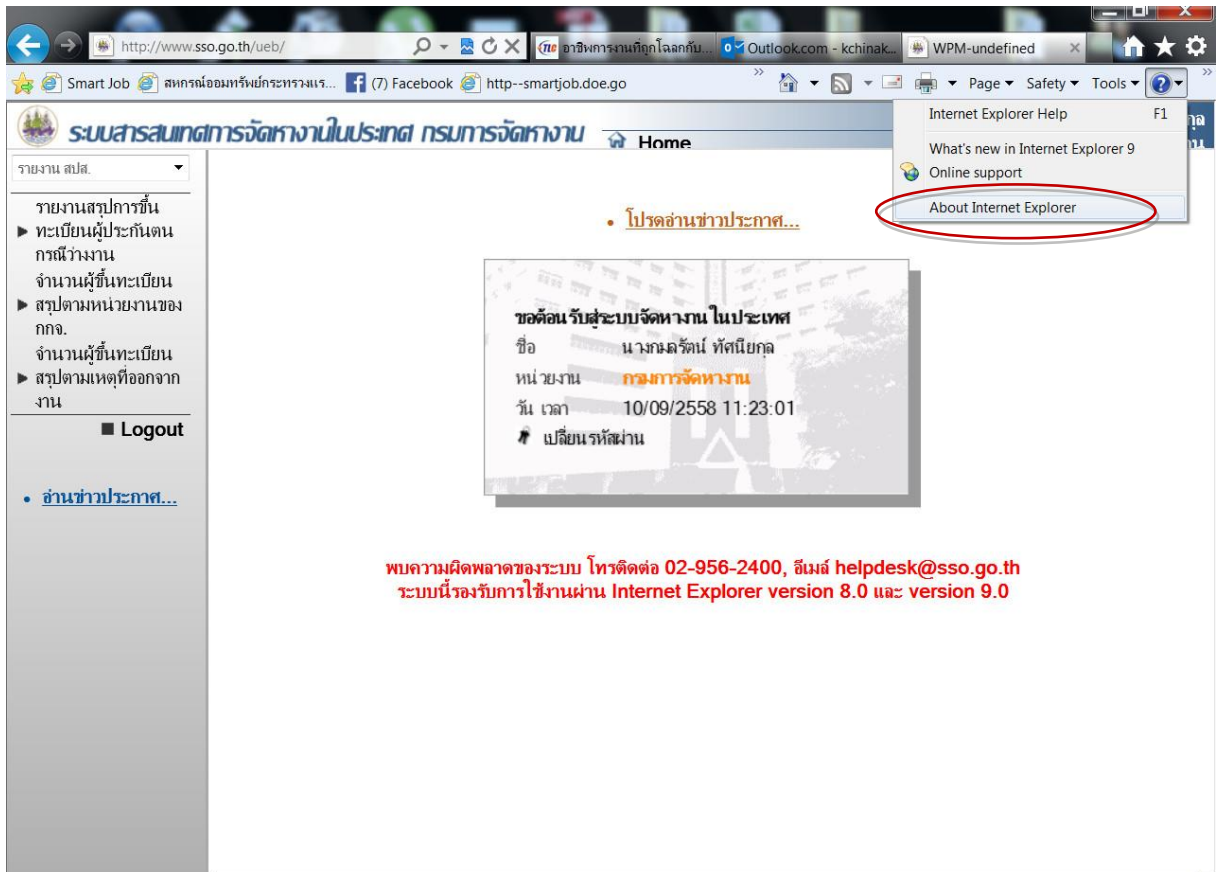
http://www.sso.go.th/ueb/
อาชีพการงานที่ถูกโฉลกกับ...
Outlook.com - kchinak...
WPM-undefined

Smart Job
สหกรณ์ออมทรัพย์กระทรวงแร...
(7) Facebook
http--smartjob.doe.go
Page ▾ Safety ▾ Tools ▾

Internet Explorer Help F1
What's new in Internet Explorer 9
Online support
About Internet Explorer

ระบบสารสนเทศการจัดหางานในประเทศ กรมการจัดหางาน
Home

รายงาน สปส.

รายงานสรุปการขึ้นทะเบียนผู้ประกันตนกรณีว่างงาน
จำนวนผู้ขึ้นทะเบียนสรุปตามหน่วยงานของ กกจ.
จำนวนผู้ขึ้นทะเบียนสรุปตามเหตุที่ออกจากงาน
Logout

อ่านข่าวประกาศ...

โปรดอ่านข่าวประกาศ...

ขอต้อนรับสู่ระบบจัดหางานในประเทศ
ชื่อ นางกมลรัตน์ ทัศนียกุล
หน่วยงาน กรมการจัดหางาน
วัน เวลา 10/09/2558 11:23:01
เปลี่ยนรหัสผ่าน

พบความผิดพลาดของระบบ โทรติดต่อ 02-956-2400, อีเมล์ helpdesk@sso.go.th
ระบบนี้รองรับการใช้งานผ่าน Internet Explorer version 8.0 และ version 9.0